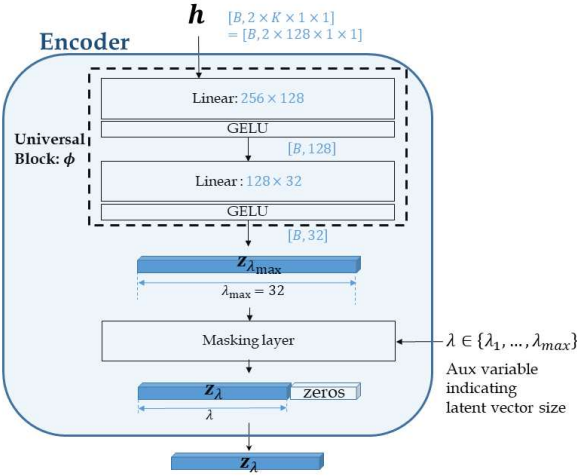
$\boldsymbol{h}$

$[B, 2 \times K \times 1 \times 1]$
$= [B, 2 \times 128 \times 1 \times 1]$

Encoder

Universal Block: $\phi$

Linear: $256 \times 128$

GELU

$[B, 128]$

Linear : $128 \times 32$

GELU

$[B, 32]$

$\mathbf{z}_{\lambda_{\max}}$

$\lambda_{\max} = 32$

Masking layer

$\lambda \in \{\lambda_1, \ldots, \lambda_{max}\}$

Aux variable indicating latent vector size

$\mathbf{z}_{\lambda}$

zeros

$\lambda$

$\mathbf{z}_{\lambda}$